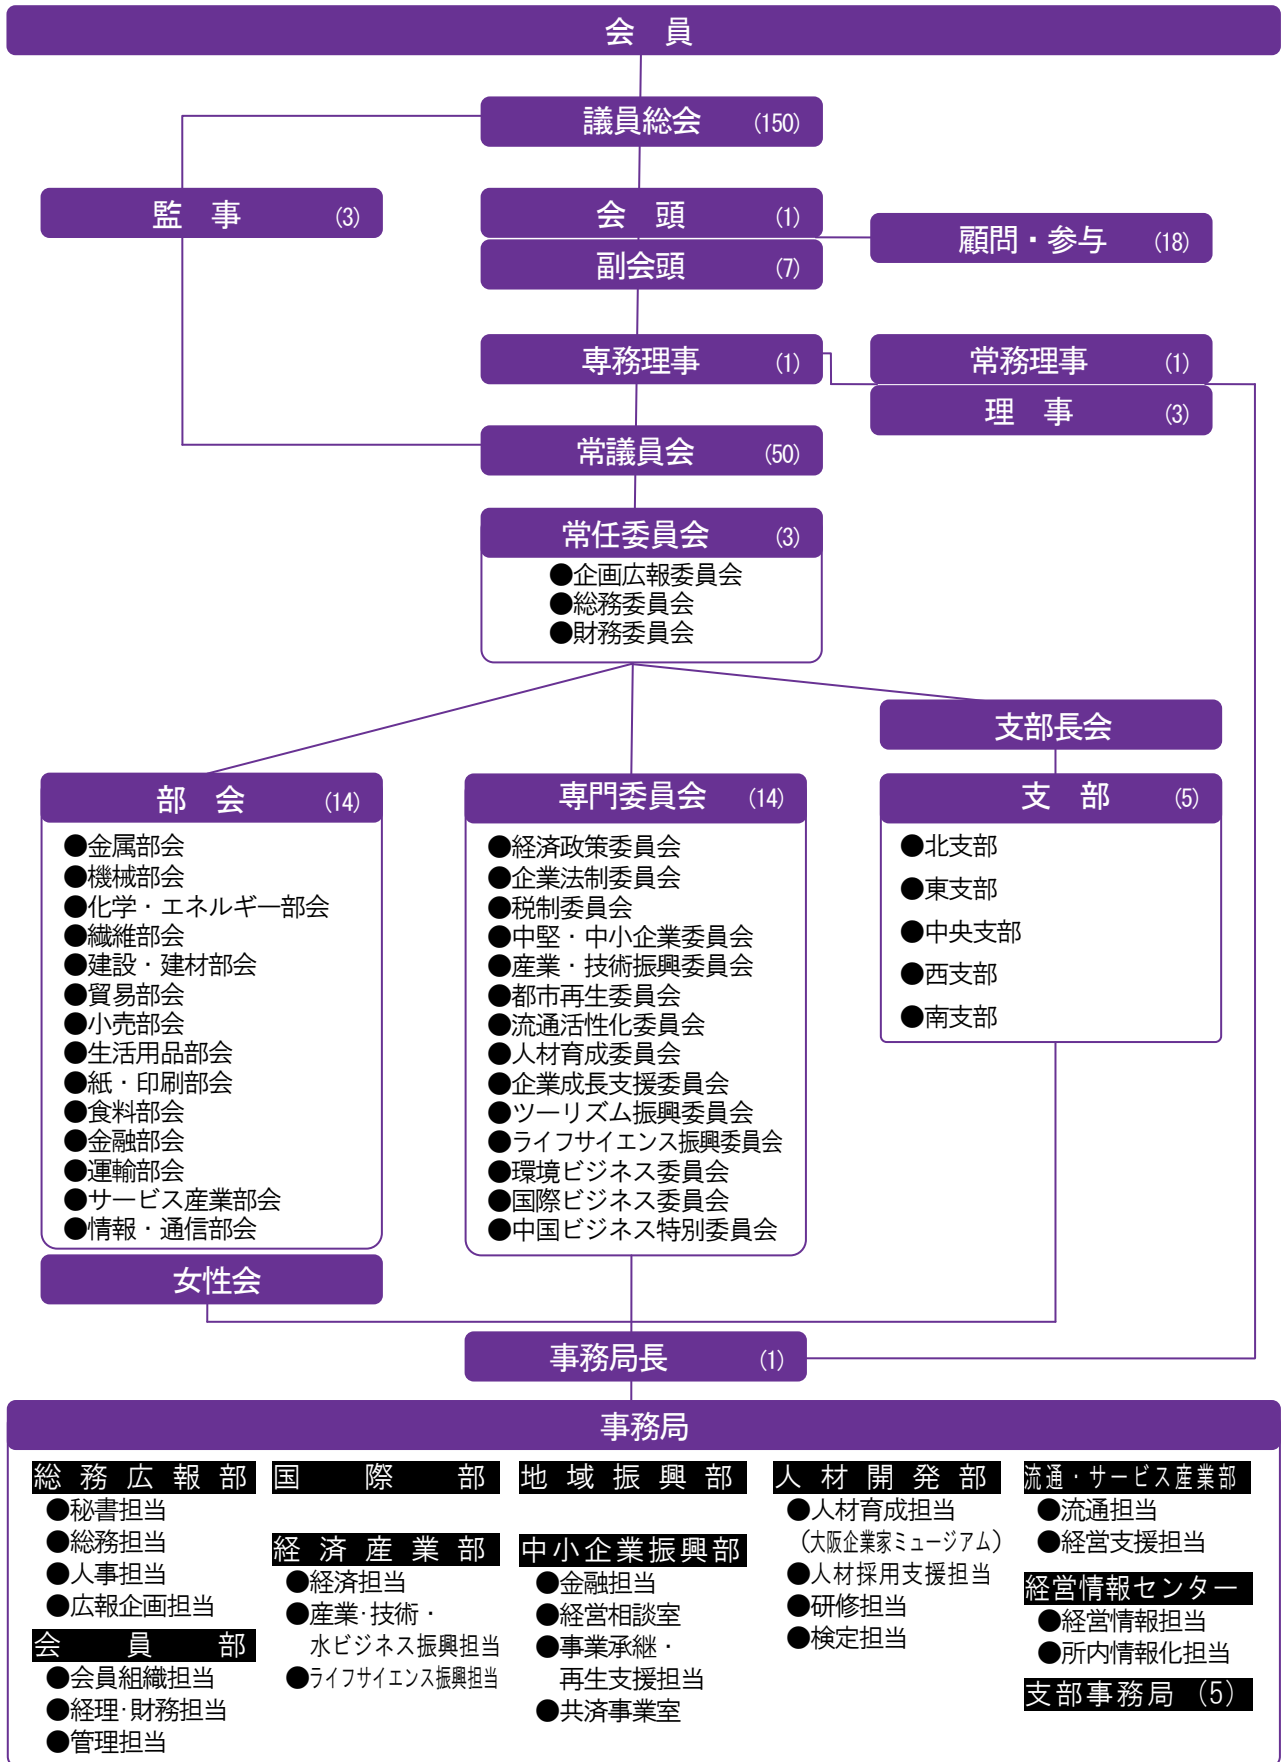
会　員

議員総会　(150)

監　事　(3)

会　頭　(1)

副会頭　(7)

顧問・参与　(18)

専務理事　(1)

常務理事　(1)

理　事　(3)

常議員会　(50)

常任委員会　(3)
●企画広報委員会
●総務委員会
●財務委員会

支部長会

部　会　(14)
●金属部会
●機械部会
●化学・エネルギー部会
●繊維部会
●建設・建材部会
●貿易部会
●小売部会
●生活用品部会
●紙・印刷部会
●食料部会
●金融部会
●運輸部会
●サービス産業部会
●情報・通信部会

専門委員会　(14)
●経済政策委員会
●企業法制委員会
●税制委員会
●中堅・中小企業委員会
●産業・技術振興委員会
●都市再生委員会
●流通活性化委員会
●人材育成委員会
●企業成長支援委員会
●ツーリズム振興委員会
●ライフサイエンス振興委員会
●環境ビジネス委員会
●国際ビジネス委員会
●中国ビジネス特別委員会

支　部　(5)
●北支部
●東支部
●中央支部
●西支部
●南支部

女性会

事務局長　(1)

事務局

総務広報部
●秘書担当
●総務担当
●人事担当
●広報企画担当

会員部
●会員組織担当
●経理・財務担当
●管理担当

国際部

経済産業部
●経済担当
●産業・技術・水ビジネス振興担当
●ライフサイエンス振興担当

地域振興部

中小企業振興部
●金融担当
●経営相談室
●事業承継・再生支援担当
●共済事業室

人材開発部
●人材育成担当
（大阪企業家ミュージアム）
●人材採用支援担当
●研修担当
●検定担当

流通・サービス産業部
●流通担当
●経営支援担当

経営情報センター
●経営情報担当
●所内情報化担当

支部事務局　(5)